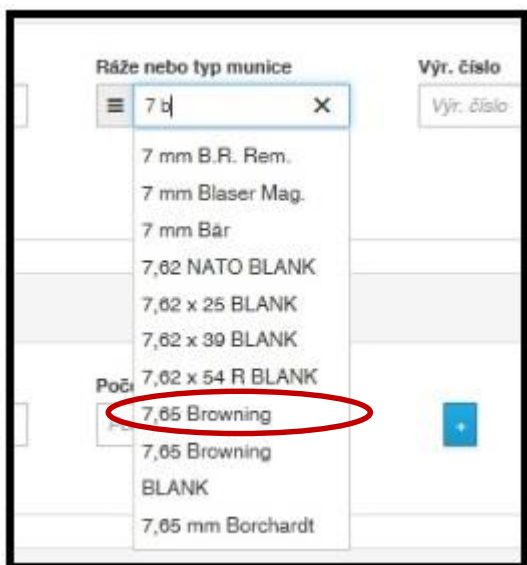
Ráže nebo typ munice

7 b

Výr. číslo

Výr. číslo

7 mm B.R. Rem.

7 mm Blaser Mag.

7 mm Bár

7,62 NATO BLANK

7,62 x 25 BLANK

7,62 x 39 BLANK

7,62 x 54 R BLANK

Poč

7,65 Browning

7,65 Browning BLANK

7,65 mm Borchardt

+